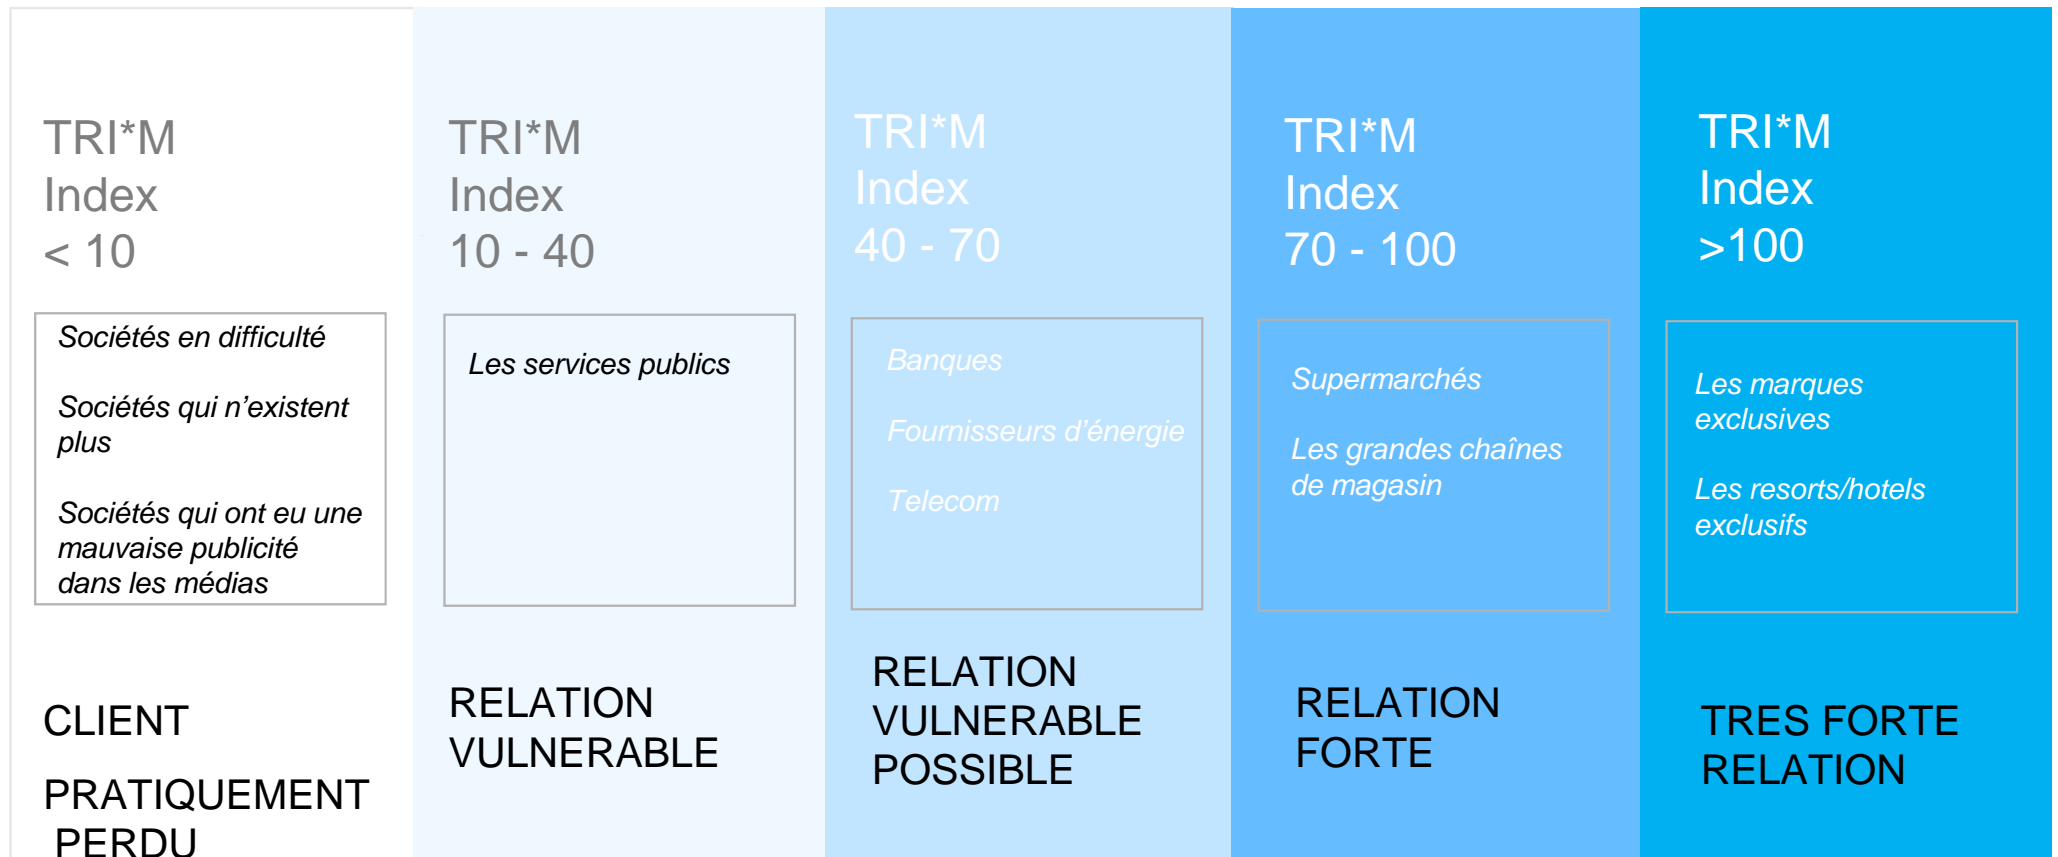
TRI*M Index < 10

Sociétés en difficulté

Sociétés qui n'existent plus

Sociétés qui ont eu une mauvaise publicité dans les médias

CLIENT

PRATIQUEMENT PERDU

TRI*M Index 10 - 40

Les services publics

RELATION VULNERABLE

TRI*M Index 40 - 70

Banques

Fournisseurs d'énergie

Telecom

RELATION VULNERABLE POSSIBLE

TRI*M Index 70 - 100

Supermarchés

Les grandes chaînes de magasin

RELATION FORTE

TRI*M Index >100

Les marques exclusives

Les resorts/hotels exclusifs

TRES FORTE RELATION